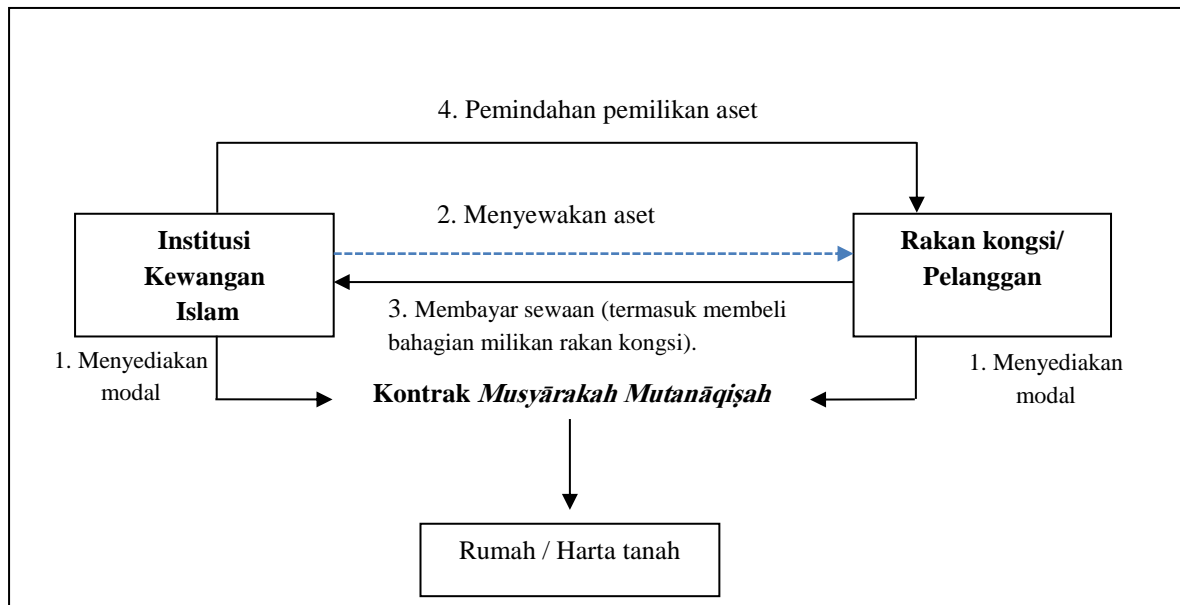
4. Pemindahan pemilikan aset

2. Menyewakan aset

Institusi Kewangan Islam

Rakan kongsi/ Pelanggan

3. Membayar sewaan (termasuk membeli bahagian milikan rakan kongsi).

1. Menyediakan modal

1. Menyediakan modal

Kontrak *Musyārakah Mutanāqiṣah*

Rumah / Harta tanah